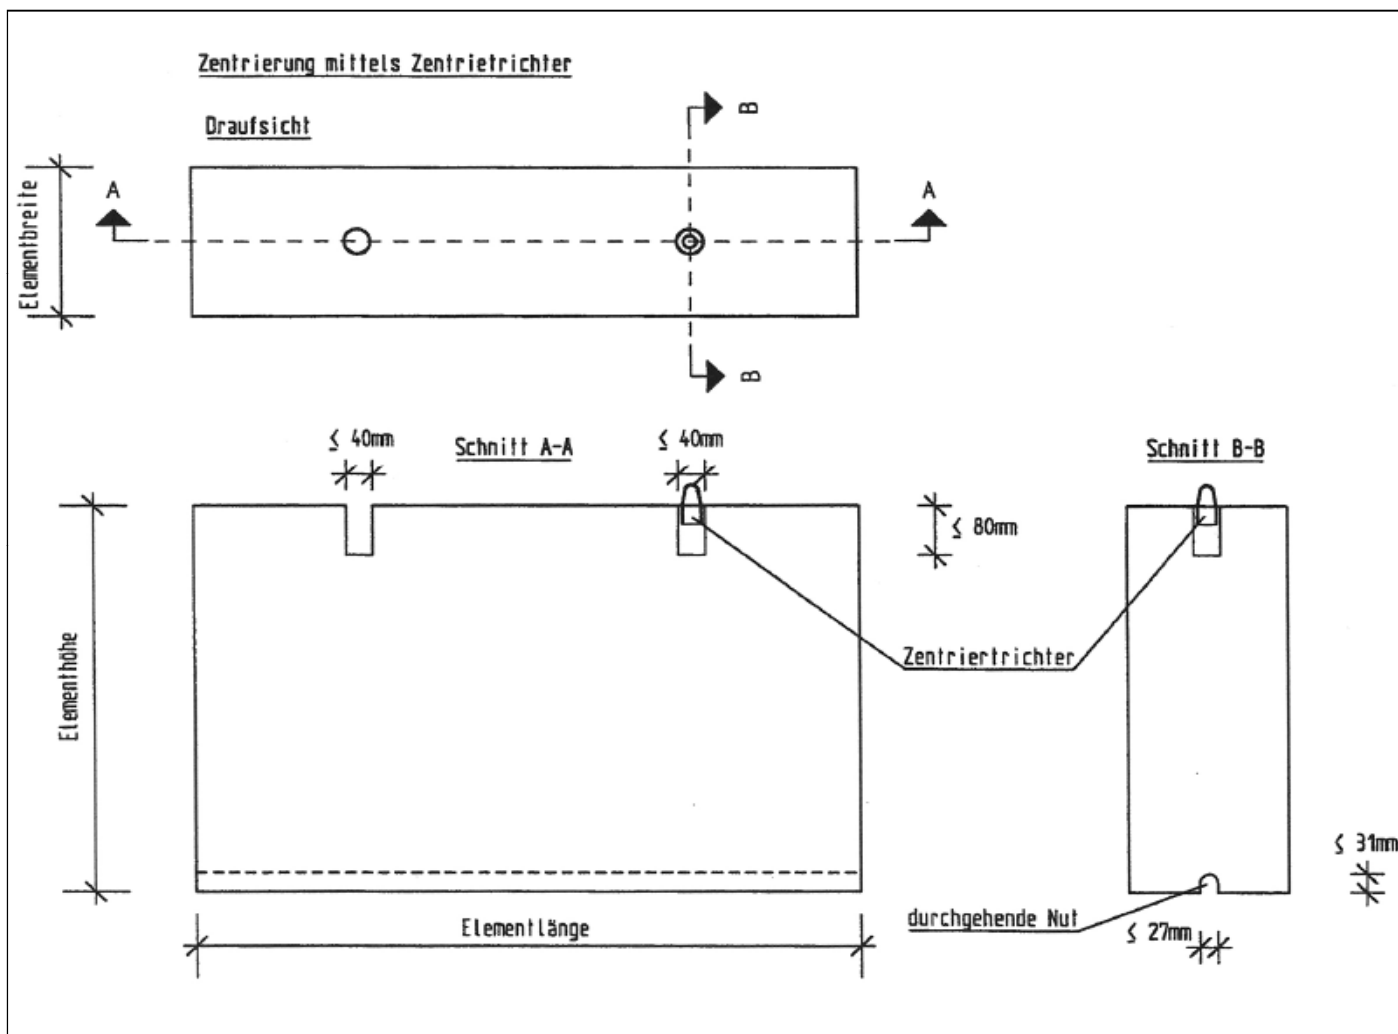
Zentrierung mittels Zentrietrichter

Draufsicht

B

A

A

Elementbreite

B

≤ 40mm

Schnitt A-A

≤ 40mm

Schnitt B-B

≤ 80mm

Elementhöhe

Zentriertrichter

≤ 31mm

Elementlänge

durchgehende Nut

≤ 27mm